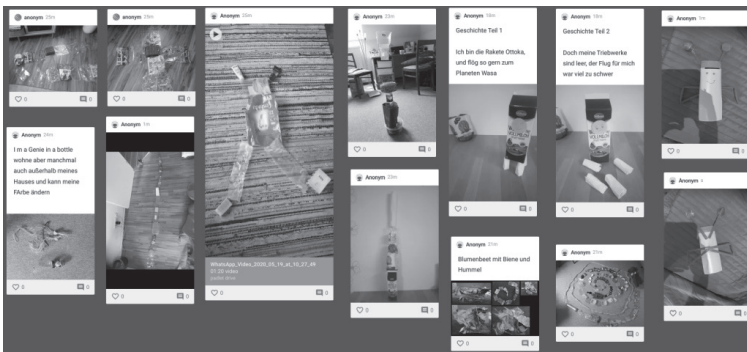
anonym 29m

0 0

anonym 28m

0 0

Anonym 28m

WhatsApp_Video_2020_03_19_at_10_27_46 01:35 video

0

Anonym 22m

0 0

Geschichte Teil 1

Ich bin die Rakete Ottoka, und flög so gern zum Planeten Wasa

0 0

Geschichte Teil 2

Doch meine Triebwerke sind leer, der Flug für mich war viel zu schwer

0 0

Anonym 1m

0 0

Anonym 24m

I m a Genie in a bottle wohne aber manchmal auch außerhalb meines Hauses und kann meine FArbe ändern

0 0

Anonym 1m

0 0

Anonym 20m

0 0

Anonym 21m

Blumenbeet mit Biene und Hummel

0 0

Anonym 21m

0 0

Anonym

0 0